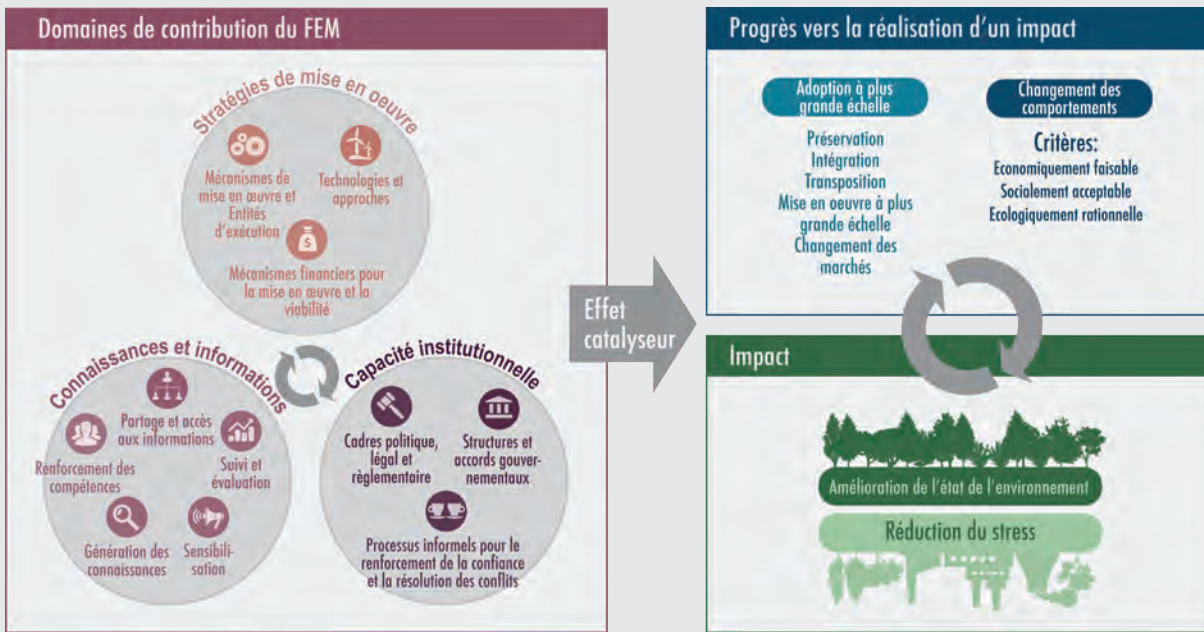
Domaines de contribution du FEM

Stratégies de mise en oeuvre

Mécanismes de mise en œuvre et Entités d'exécution

Technologies et approches

Mécanismes financiers pour la mise en œuvre et la viabilité

Connaissances et informations

Partage et accès aux informations

Renforcement des compétences

Suivi et évaluation

Génération des connaissances

Sensibilisation

Capacité institutionnelle

Cadres politique, légal et règlementaire

Structures et accords gouvernementaux

Processus informels pour le renforcement de la confiance et la résolution des conflits

Effet catalyseur

Progrès vers la réalisation d'un impact

Adoption à plus grande échelle

Préservation
Intégration
Transposition
Mise en oeuvre à plus grande échelle
Changement des marchés

Changement des comportements

Critères:
Economiquement faisable
Socialement acceptable
Ecologiquement rationnelle

Impact

Amélioration de l'état de l'environnement

Réduction du stress